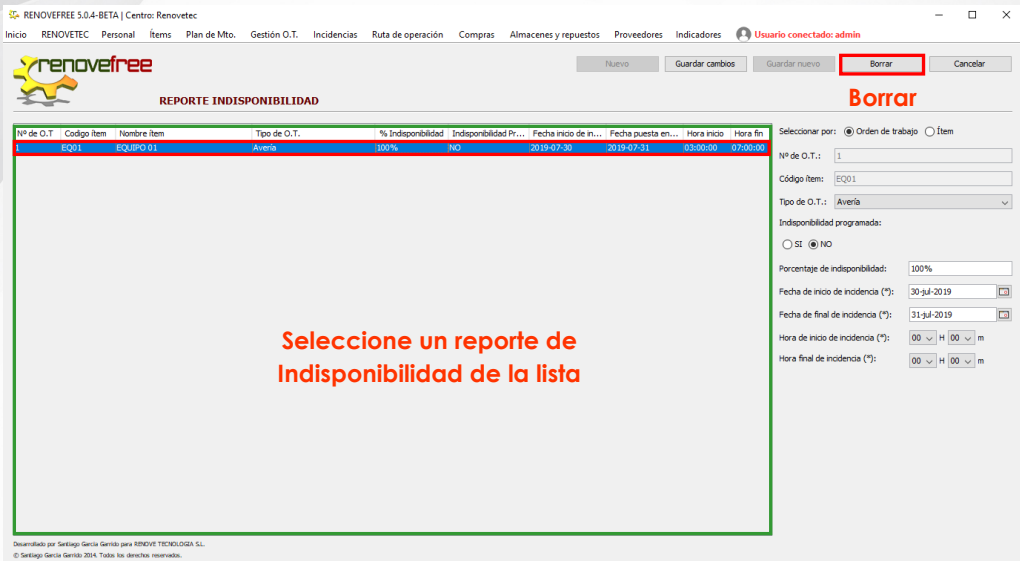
RENOVEFREE 5.0.4-BETA | Centro: Renovetec

Inicio RENOVETEC Personal Ítems Plan de Mto. Gestión O.T. Incidencias Ruta de operación Compras Almacenes y repuestos Proveedores Indicadores Usuario conectado: admin

renovefree

REPORTE INDISPONIBILIDAD

Nuevo Guardar cambios Guardar nuevo Borrar Cancelar

Borrar

| Nº de O.T | Codigo ítem | Nombre ítem | Tipo de O.T. | % Indisponibilidad | Indisponibilidad Pr... | Fecha inicio de in... | Fecha puesta en... | Hora inicio | Hora fin |
|---|---|---|---|---|---|---|---|---|---|
| 1 | EQ01 | EQUIPO 01 | Avería | 100% | NO | 2019-07-30 | 2019-07-31 | 03:00:00 | 07:00:00 |

Seleccione un reporte de Indisponibilidad de la lista

Seleccionar por: Orden de trabajo Ítem

Nº de O.T.: 1

Código ítem: EQ01

Tipo de O.T.: Avería

Indisponibilidad programada:

SI NO

Porcentaje de indisponibilidad: 100%

Fecha de inicio de incidencia (*): 30-jul-2019

Fecha de final de incidencia (*): 31-jul-2019

Hora de inicio de incidencia (*): 00 H 00 m

Hora final de incidencia (*): 00 H 00 m

Desarrollado por Santiago García Garrido para RENOVE TECNOLOGIA S.L.
© Santiago García Garrido 2014. Todos los derechos reservados.